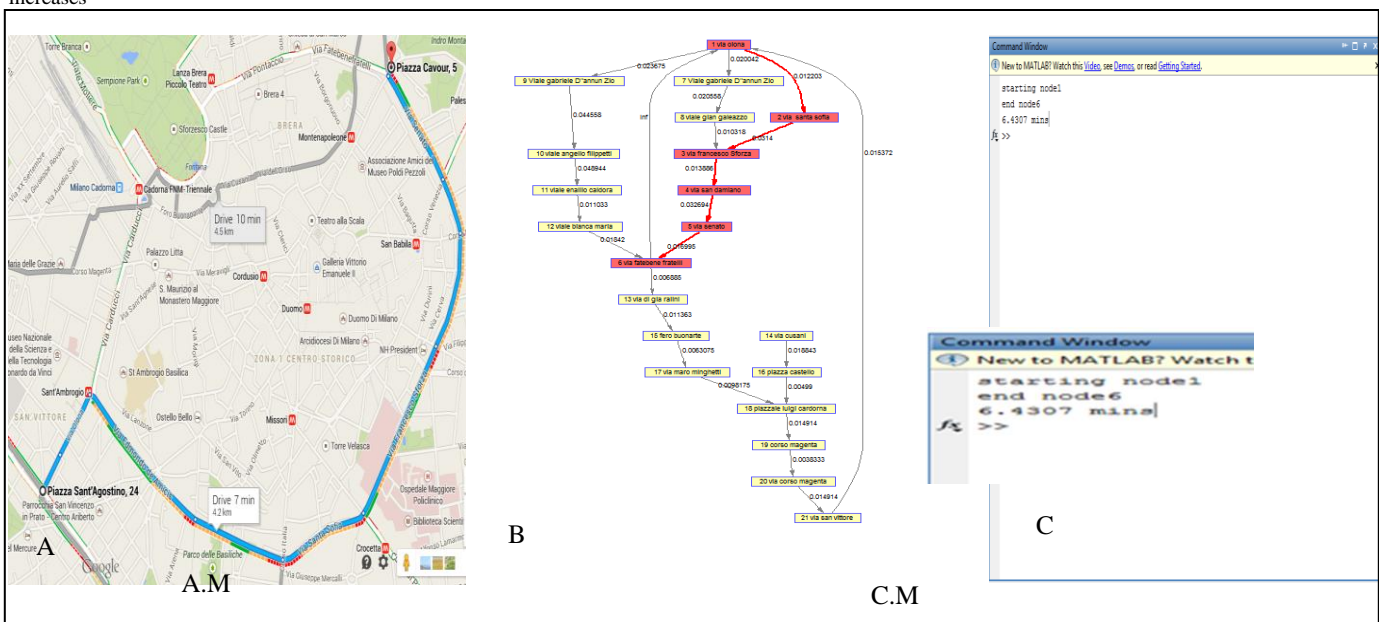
increases

Torre Branca
Via Pontaccio
Indro Montanelli
Piazza Cavour, 5
Sempione Park
Lanza Brera Piccolo Teatro
Brera 4
Sforzesco Castle
BRERA
Montenapoleone
Associazione Amici del Museo Poldi Pezzoli
Milano Cadorna
Cadorna FNM-Triennale
Drive 10 min
4.5 km
Teatro alla Scala
San Babila
Palazzo Litta
Galleria Vittorio Emanuele II
Cordusio
Maria delle Grazie
S. Maurizio al Monastero Maggiore
Duomo
Duomo Di Milano
Arcidiocesi Di Milano
ZONA 1 CENTRO STORICO
NH President
Museo Nazionale della Scienza e della Tecnologia Leonardo da Vinci
St Ambrogio Basilica
Sant'Ambrogio
Ostello Bello
Missori
Torre Velasca
SAN VITTORE
Piazza Sant'Agostino, 24
Parrocchia San Vincenzo in Prato - Centro Ariberto
Drive 7 min
4.2 km
Ospedale Maggiore Policlinico
Biblioteca Scienti
Parco delle Basiliche
Crocetta
Il Mercure
Google
Via Giuseppe Mercalli
A
A.M

1 via olona
0.023675
0.020042
0.012203
9 Viale gabriele D'annun Zio
7 Viale gabriele D'annun Zio
0.020658
inf
8 viale gian galeazzo
2 via santa sofia
0.044558
0.010318
0.0314
10 viale angelio filippetti
3 via francesco Sforza
0.015372
0.048944
0.013886
11 viale enalilo caldora
4 via san damiano
0.011033
0.032694
12 viale bianca maria
5 via senato
0.01842
0.015995
6 via fatebene fratelli
0.006886
13 via di gila ralini
0.011363
15 fero buonarte
14 via cusani
0.0063075
0.018843
17 via maro minginetti
16 piazza castello
0.0098175
0.00499
18 piazzale luigi cardorna
0.014914
19 corso magenta
0.0038333
20 via corso magenta
0.014914
21 via san vittore
B

Command Window
New to MATLAB? Watch this Video, see Demos, or read Getting Started.
starting node1
end node6
6.4307 mins
$f_x$ >>

Command Window
New to MATLAB? Watch t
starting node1
end node6
6.4307 mins
$f_x$ >>
C
C.M